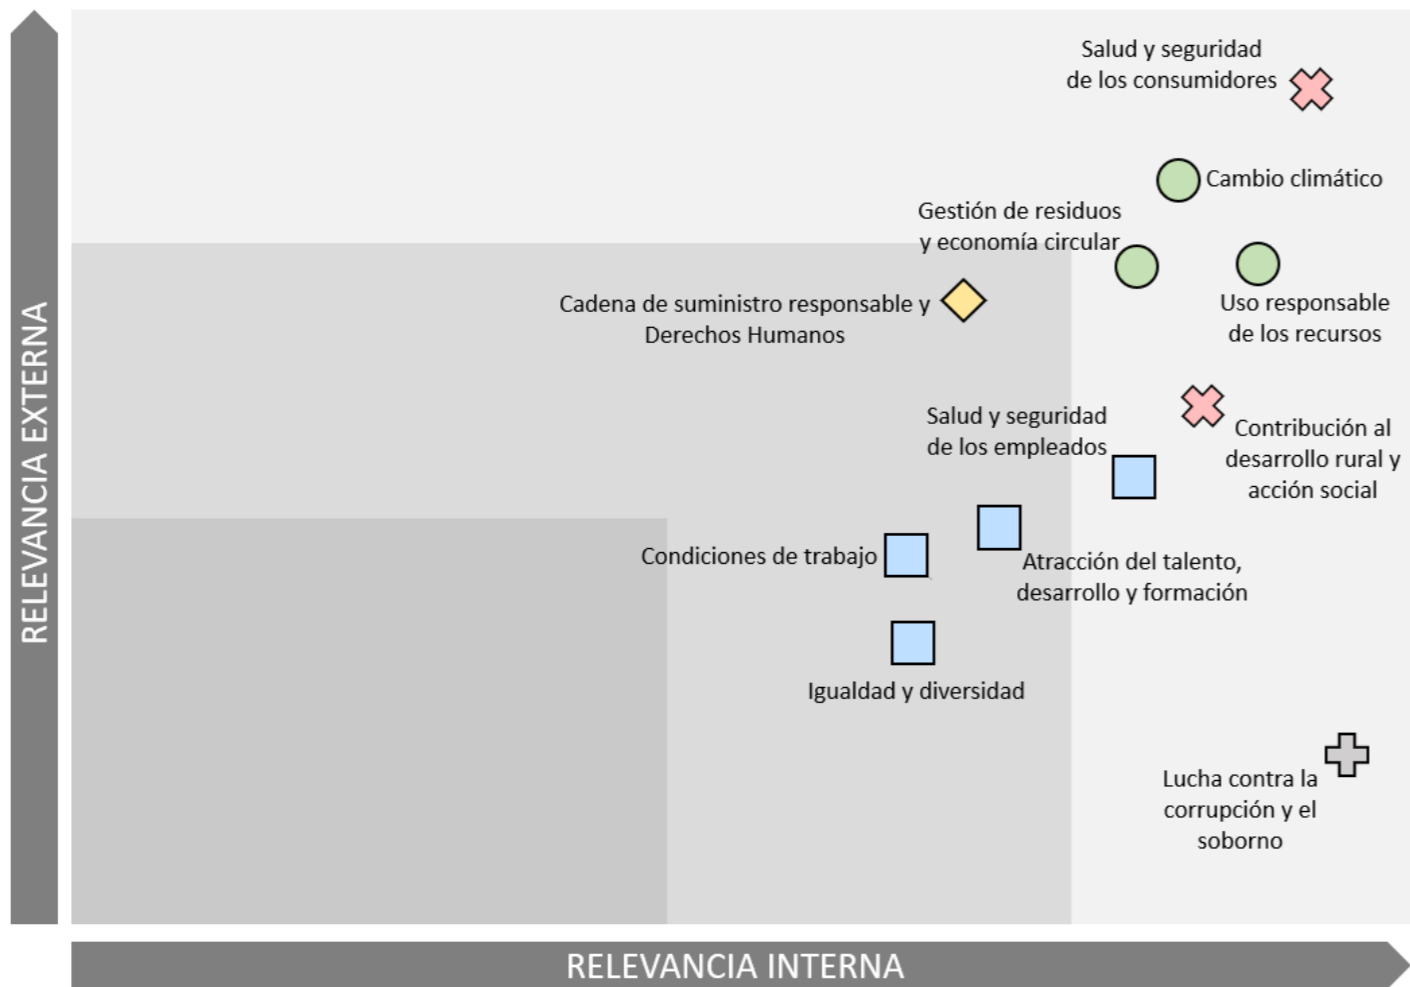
RELEVANCIA EXTERNA

Salud y seguridad de los consumidores

Cambio climático

Gestión de residuos y economía circular

Cadena de suministro responsable y Derechos Humanos

Uso responsable de los recursos

Salud y seguridad de los empleados

Contribución al desarrollo rural y acción social

Condiciones de trabajo

Atracción del talento, desarrollo y formación

Igualdad y diversidad

Lucha contra la corrupción y el soborno

RELEVANCIA INTERNA